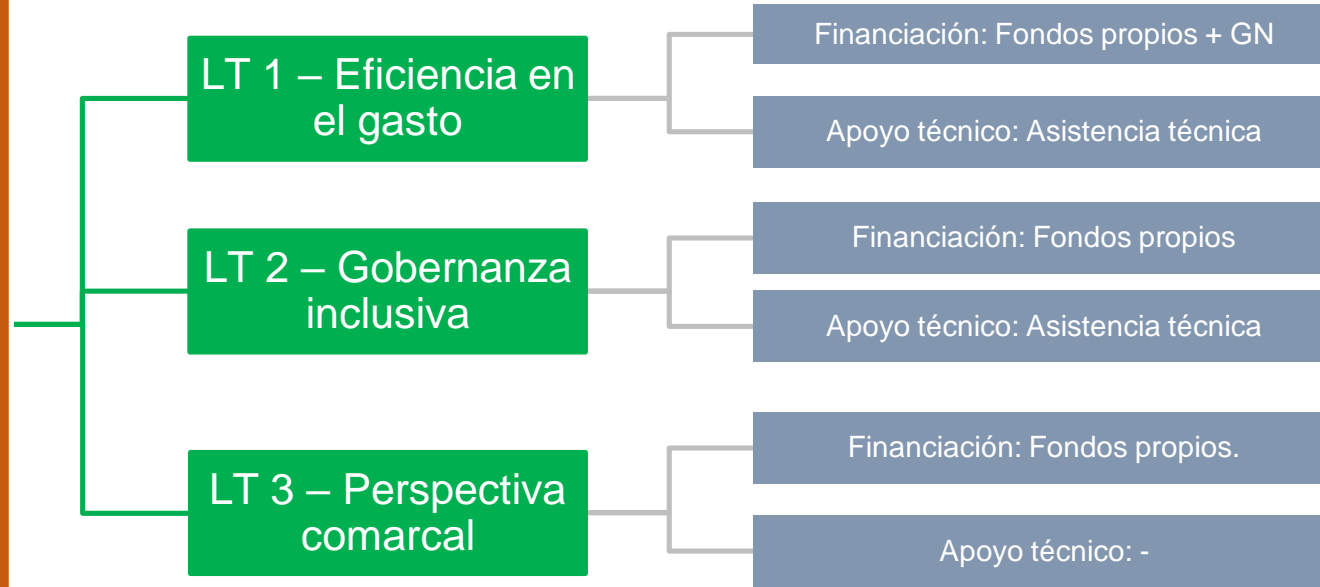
LT 1 – Eficiencia en el gasto

Financiación: Fondos propios + GN

Apoyo técnico: Asistencia técnica

LT 2 – Gobernanza inclusiva

Financiación: Fondos propios

Apoyo técnico: Asistencia técnica

LT 3 – Perspectiva comarcal

Financiación: Fondos propios.

Apoyo técnico: -